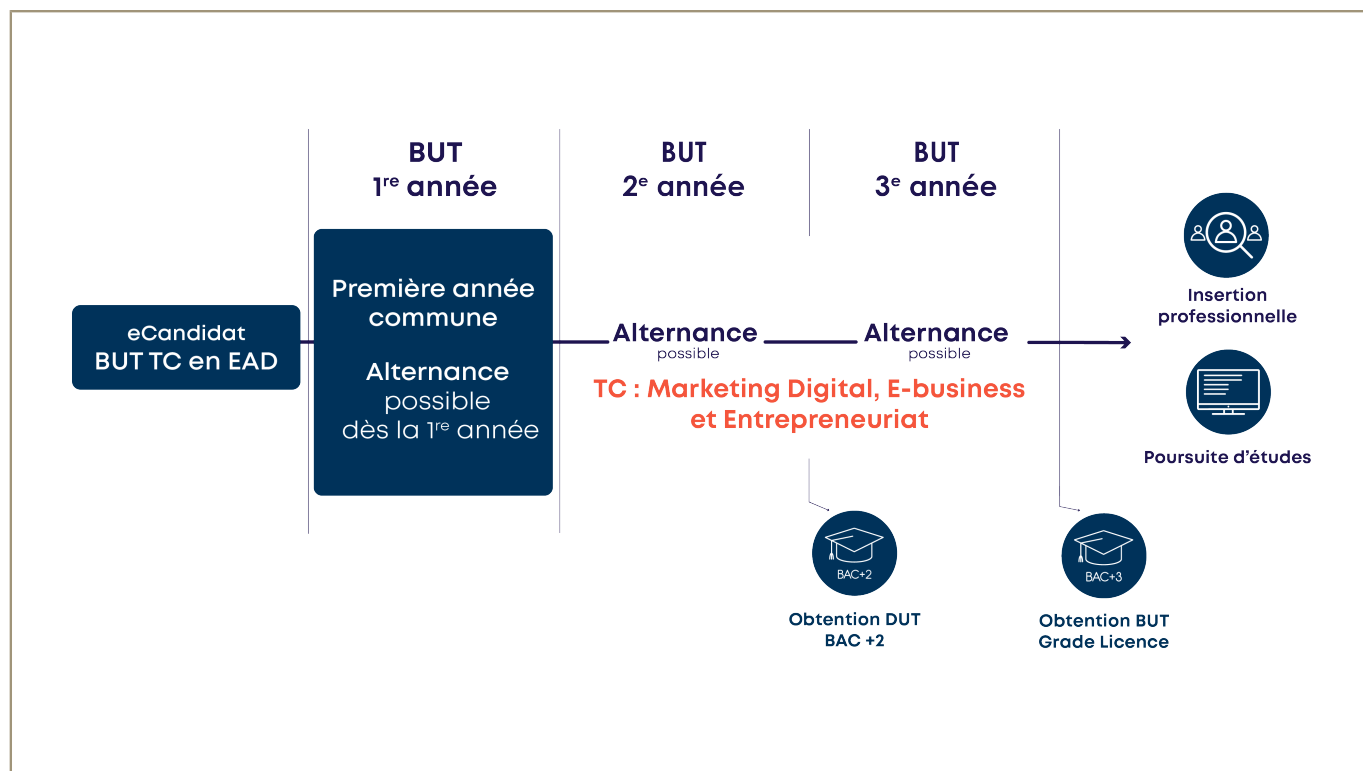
BUT
1<sup>re</sup> année

BUT
2<sup>e</sup> année

BUT
3<sup>e</sup> année

eCandidat
BUT TC en EAD

Première année commune

Alternance possible dès la 1<sup>re</sup> année

Alternance
possible

Alternance
possible

TC : Marketing Digital, E-business et Entrepreneuriat

Insertion professionnelle

Poursuite d'études

BAC+2

Obtention DUT
BAC +2

BAC+3

Obtention BUT
Grade Licence